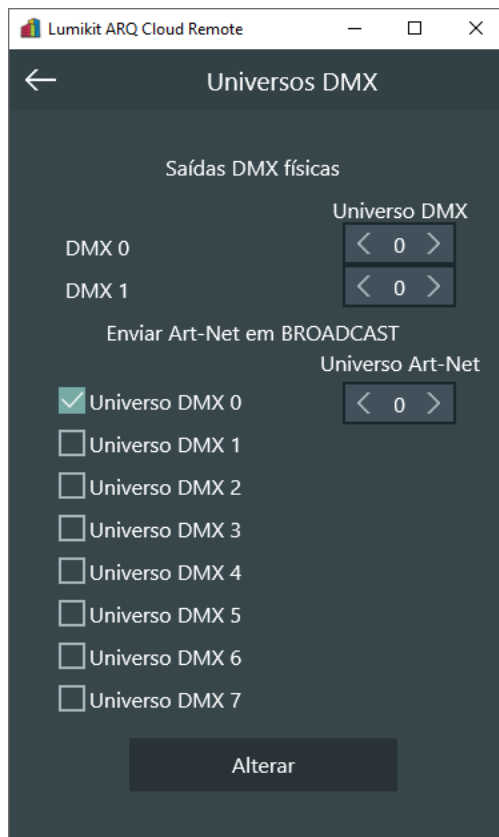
Lumikit ARQ Cloud Remote

Universos DMX

Saídas DMX físicas

Universo DMX

DMX 0 0

DMX 1 0

Enviar Art-Net em BROADCAST

Universo Art-Net

Universo DMX 0 0

Universo DMX 1

Universo DMX 2

Universo DMX 3

Universo DMX 4

Universo DMX 5

Universo DMX 6

Universo DMX 7

Alterar